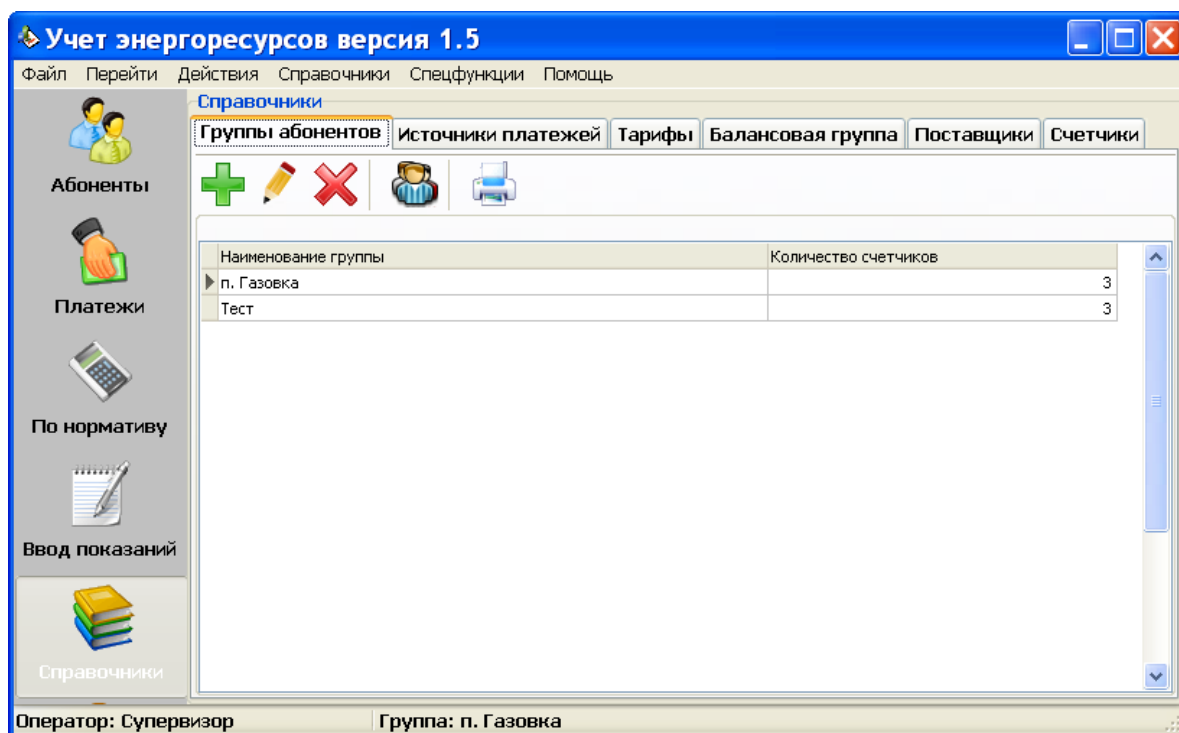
Учет энергоресурсов версия 1.5

Файл Перейти Действия Справочники Спецфункции Помощь

Абоненты

Платежи

По нормативу

Ввод показаний

Справочники

Справочники

Группы абонентов | Источники платежей | Тарифы | Балансовая группа | Поставщики | Счетчики

| Наименование группы | Количество счетчиков |
|---|---|
| п. Газовка | 3 |
| Тест | 3 |

Оператор: Супервизор
Группа: п. Газовка